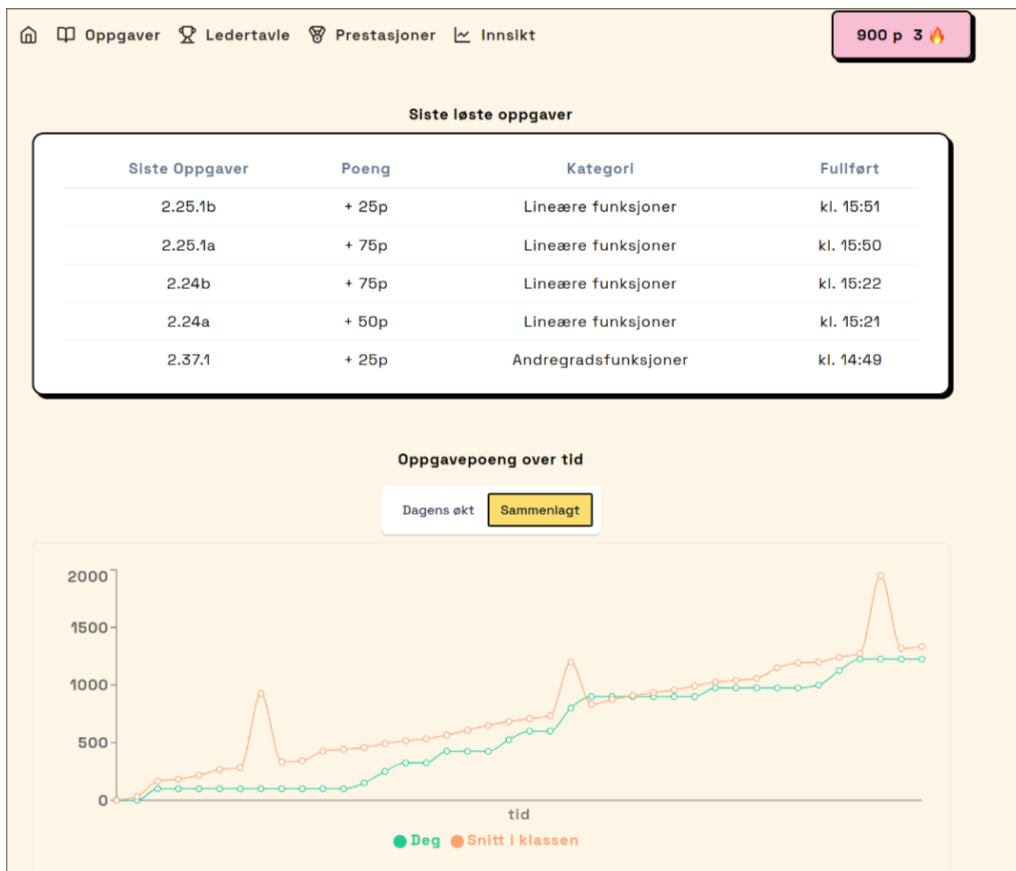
Oppgaver Ledertavle Prestasjoner Innsikt

900 p 3 🔥

Siste løste oppgaver

| Siste Oppgaver | Poeng | Kategori | Fullført |
|---|---|---|---|
| 2.25.1b | + 25p | Lineære funksjoner | kl. 15:51 |
| 2.25.1a | + 75p | Lineære funksjoner | kl. 15:50 |
| 2.24b | + 75p | Lineære funksjoner | kl. 15:22 |
| 2.24a | + 50p | Lineære funksjoner | kl. 15:21 |
| 2.37.1 | + 25p | Andregradsfunksjoner | kl. 14:49 |

Oppgavepoeng over tid

Dagens økt Sammenlagt

2000
1500
1000
500
0

tid

Deg Snitt i klassen